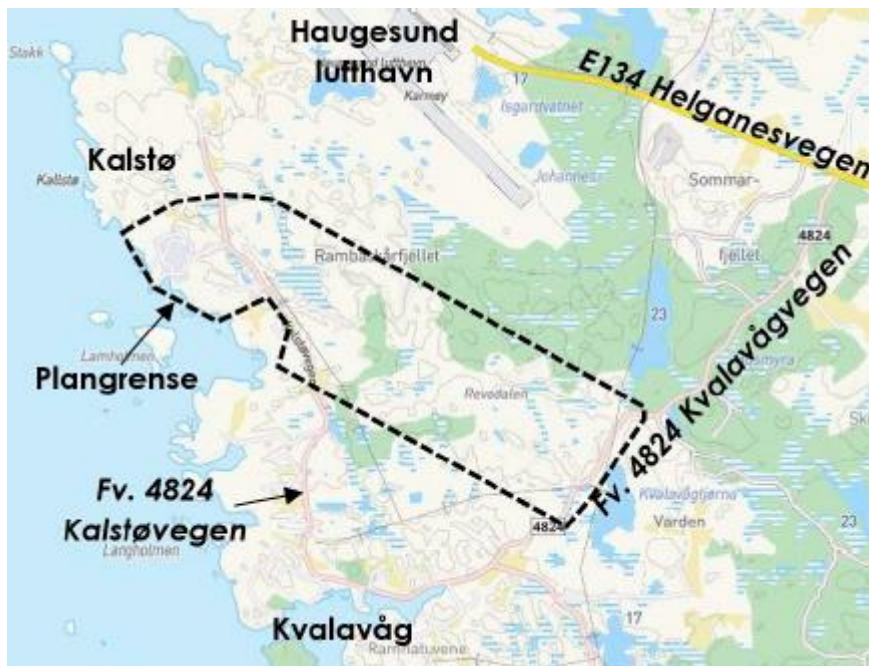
Haugesund lufthavn

E134 Helganesvegen

Stokk

17

Karmøy

Isgarnvatnet

Kalstø

Kalstø

Johannes

Sommar-

4824

fjellet

Rambaskårfjellet

Fv. 4824 Kvalavågvegen

23

Lamholmen

Plangrense

Revedalen

Fv. 4824 Kalstøvegen

Kvalavågtjørna

Varden

4824

Langholmen

23

17

Kvalavåg

Rannatuvene